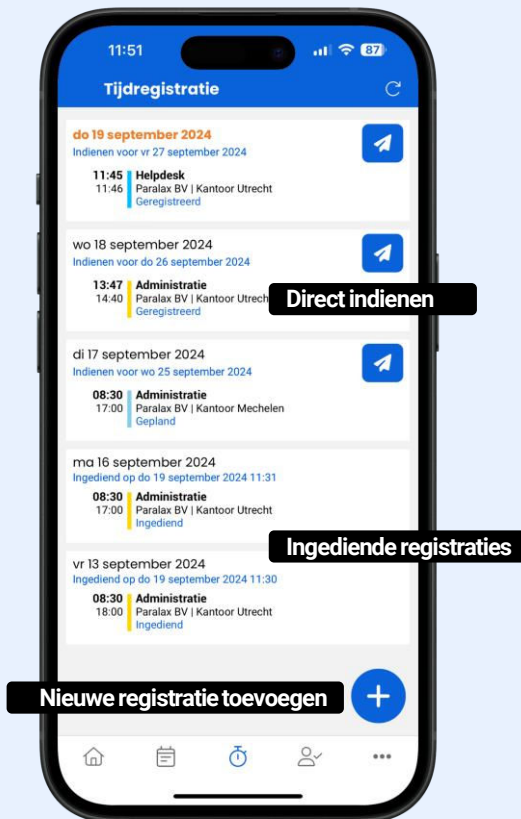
11:51

87

Tijdregistratie

do 19 september 2024
Indienen voor vr 27 september 2024

11:45 Helpdesk
11:46 Paralax BV | Kantoor Utrecht
Geregistreerd

wo 18 september 2024
Indienen voor do 26 september 2024

13:47 Administratie
14:40 Paralax BV | Kantoor Utrecht
Geregistreerd

Direct indienen

di 17 september 2024
Indienen voor wo 25 september 2024

08:30 Administratie
17:00 Paralax BV | Kantoor Mechelen
Gepland

ma 16 september 2024
Ingediend op do 19 september 2024 11:31

08:30 Administratie
17:00 Paralax BV | Kantoor Utrecht
Ingediend

Ingediende registraties

vr 13 september 2024
Ingediend op do 19 september 2024 11:30

08:30 Administratie
18:00 Paralax BV | Kantoor Utrecht
Ingediend

Nieuwe registratie toevoegen

+